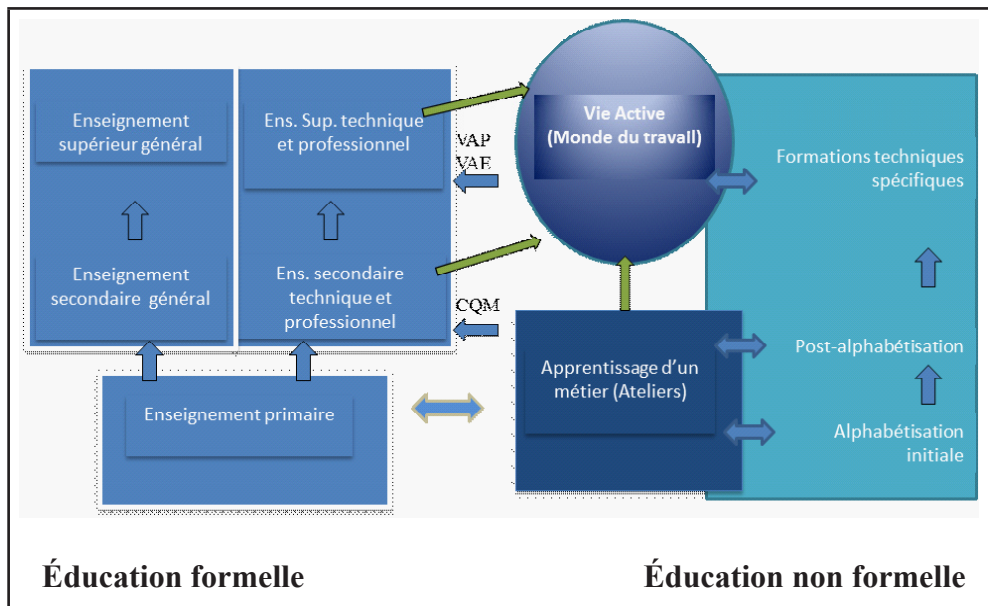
Enseignement supérieur général

Ens. Sup. technique et professionnel

VAP
VAE

Vie Active
(Monde du travail)

Formations techniques spécifiques

Enseignement secondaire général

Ens. secondaire technique et professionnel

CQM

Apprentissage d'un métier (Ateliers)

Post-alphabétisation

Enseignement primaire

Alphabétisation initiale

Éducation formelle

Éducation non formelle